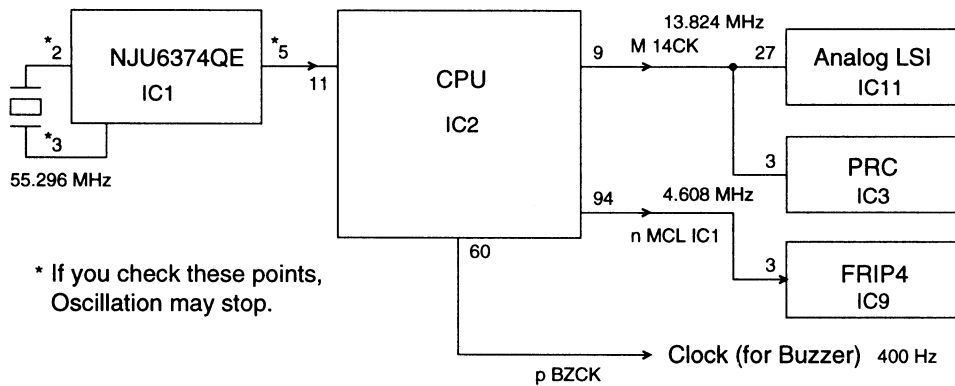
*2
NJU6374QE
IC1
*5
*3
55.296 MHz
11
CPU
IC2
9
13.824 MHz
M 14CK
27
Analog LSI
IC11
3
PRC
IC3
94
4.608 MHz
n MCL IC1
3
FRIP4
IC9
60
* If you check these points, Oscillation may stop.
Clock (for Buzzer) 400 Hz
p BZCK